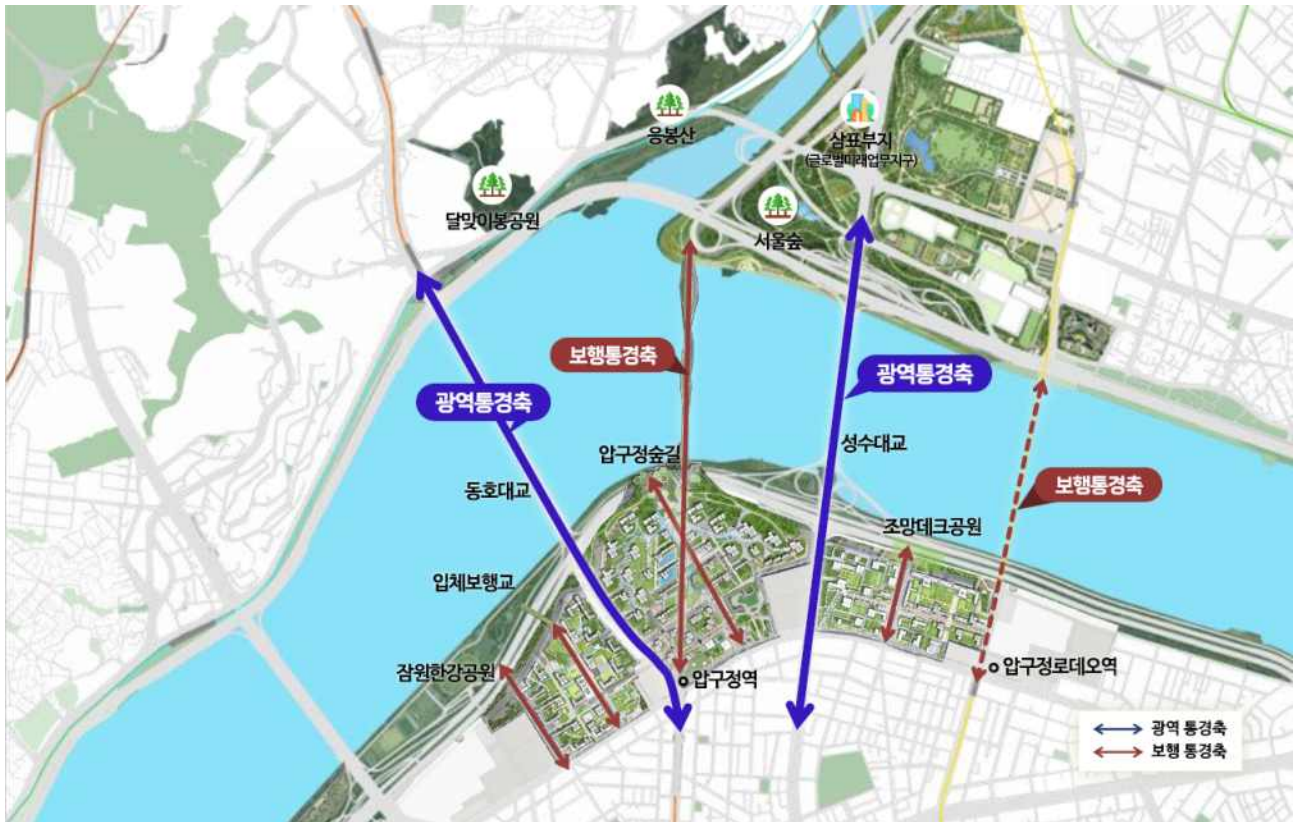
응봉산

삼표부지
(글로벌미래업무지구)

달맞이봉공원

서울숲

보행통경축

광역통경축

광역통경축

성수대교

압구정숲길

동호대교

보행통경축

조망데크공원

입체보행교

잠원한강공원

압구정역

압구정로데오역

광역 통경축
보행 통경축